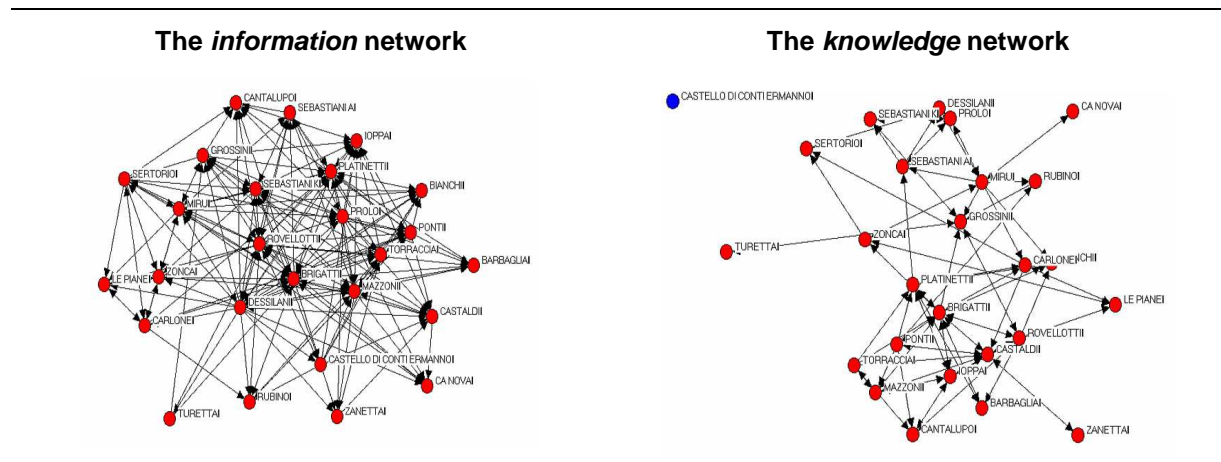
**The *information* network**

CANTALUPOI
SEBASTIANI AI
IOPPAI
GROSSINII
PLATINETTII
SERTORIOI
SEBASTIANI KI
BIANCHII
MIRUI
PROLOI
PONTII
ROVELLOTTII
TORRACCIAI
BARBAGLIAI
LE PIANEI
ZONCAI
BRIGATTII
MAZZONII
DESSILANII
CASTALDII
CARLONEI
CASTELLO DI CONTI ERMANNOI
CA NOVAI
RUBINOI
TURETTAI
ZANETTAI

**The *knowledge* network**

CASTELLO DI CONTI ERMANNOI
DESSILANII
SEBASTIANI KI
PROLOI
CA NOVAI
SERTORIOI
SEBASTIANI AI
MIRUI
RUBINOI
GROSSINII
TURETTAI
ZONCAI
CARLONEI
ICHII
PLATINETTII
LE PIANEI
BRIGATTII
ROVELLOTTII
PONTII
TORRACCIAI
CASTALDII
MAZZONII
IOPPAI
BARBAGLIAI
ZANETTAI
CANTALUPOI